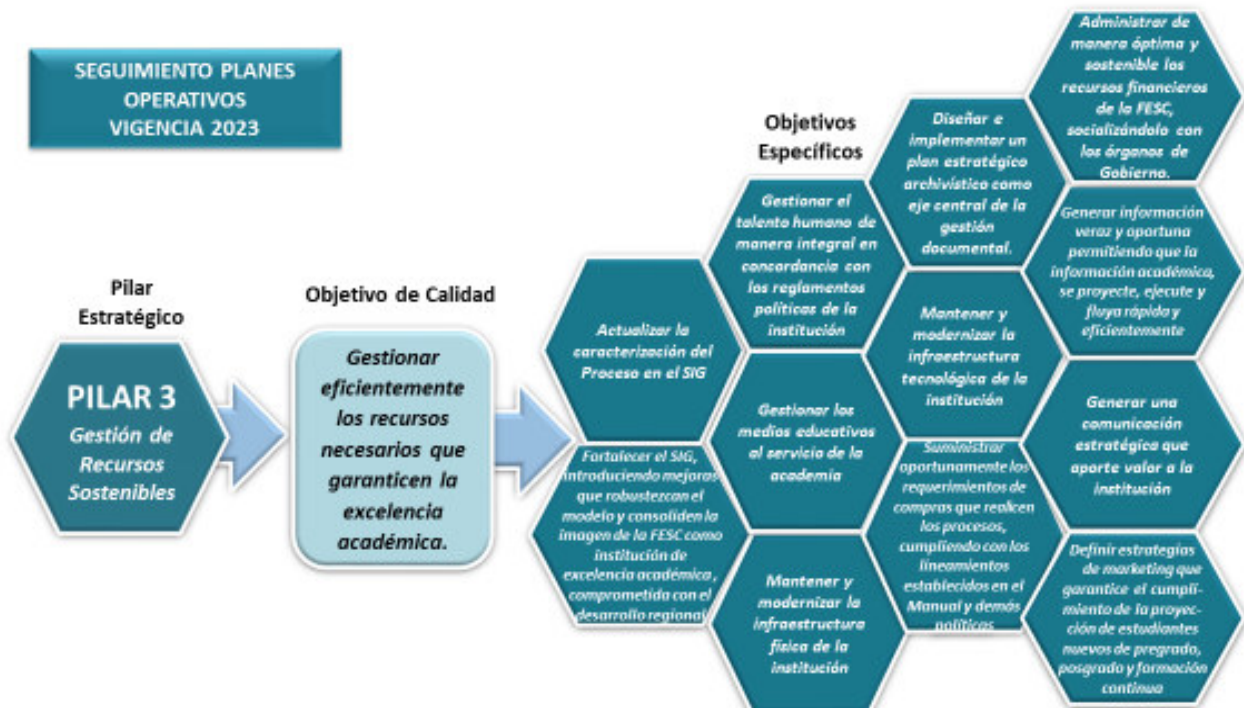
SEGUIMIENTO PLANES OPERATIVOS VIGENCIA 2023

Pilar Estratégico

PILAR 3
Gestión de Recursos Sostenibles

Objetivo de Calidad

Gestionar eficientemente los recursos necesarios que garanticen la excelencia académica.

Objetivos Específicos

Actualizar la caracterización del Proceso en el SIG

Fortalecer el SIG, introduciendo mejoras que robustezcan el modelo y consoliden la imagen de la FESC como institución de excelencia académica, comprometida con el desarrollo regional

Gestionar el talento humano de manera integral en concordancia con los reglamentos políticas de la institución

Gestionar los medios educativos al servicio de la academia

Mantener y modernizar la infraestructura física de la institución

Diseñar e implementar un plan estratégico archivístico como eje central de la gestión documental.

Mantener y modernizar la infraestructura tecnológica de la institución

Suministrar oportunamente los requerimientos de compras que realicen los procesos, cumpliendo con los lineamientos establecidos en el Manual y demás políticas

Administrar de manera óptima y sostenible los recursos financieros de la FESC, socializándolo con los órganos de Gobierno.

Generar información veraz y oportuna permitiendo que la información académica, se proyecte, ejecute y fluya rápida y eficientemente

Generar una comunicación estratégica que aporte valor a la institución

Definir estrategias de marketing que garantice el cumplimiento de la proyección de estudiantes nuevos de pregrado, posgrado y formación continua